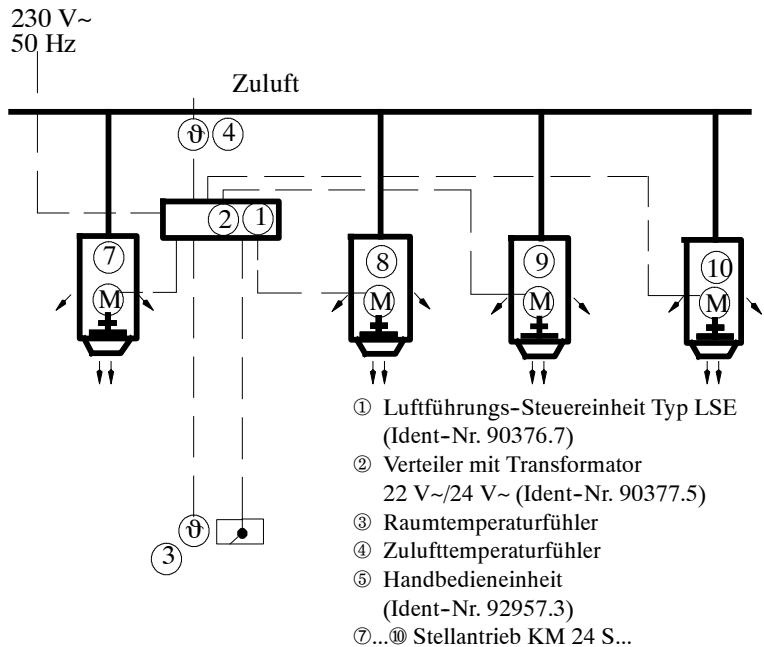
230 V~
50 Hz

Zuluft

ϑ 4

2 1

7

M

8

M

9

M

10

M

ϑ

3

① Luftführungs-Steuereinheit Typ LSE (Ident-Nr. 90376.7)
② Verteiler mit Transformator 22 V~/24 V~ (Ident-Nr. 90377.5)
③ Raumtemperaturfühler
④ Zulufttemperaturfühler
⑤ Handbedieneinheit (Ident-Nr. 92957.3)
⑦...⑩ Stellantrieb KM 24 S...